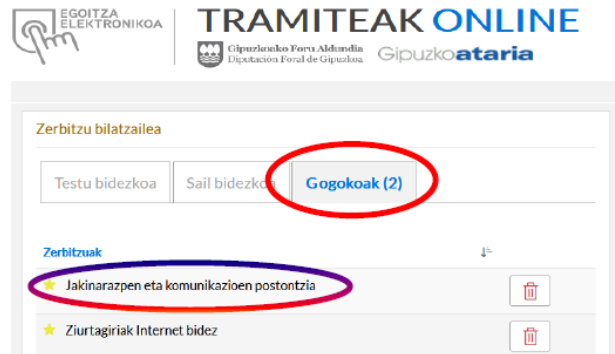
EGOITZA ELEKTRONIKOA

TRAMITEAK ONLINE

Gipuzkoako Foru Aldundia
Diputación Foral de Gipuzkoa

Gipuzkoaataria

Zerbitzu bilatzailea

Testu bidezkoa

Sail bidezko

Gogokoak (2)

Zerbitzuak

Jakinarazpen eta komunikazioen postontzia

Ziurtagiriak Internet bidez